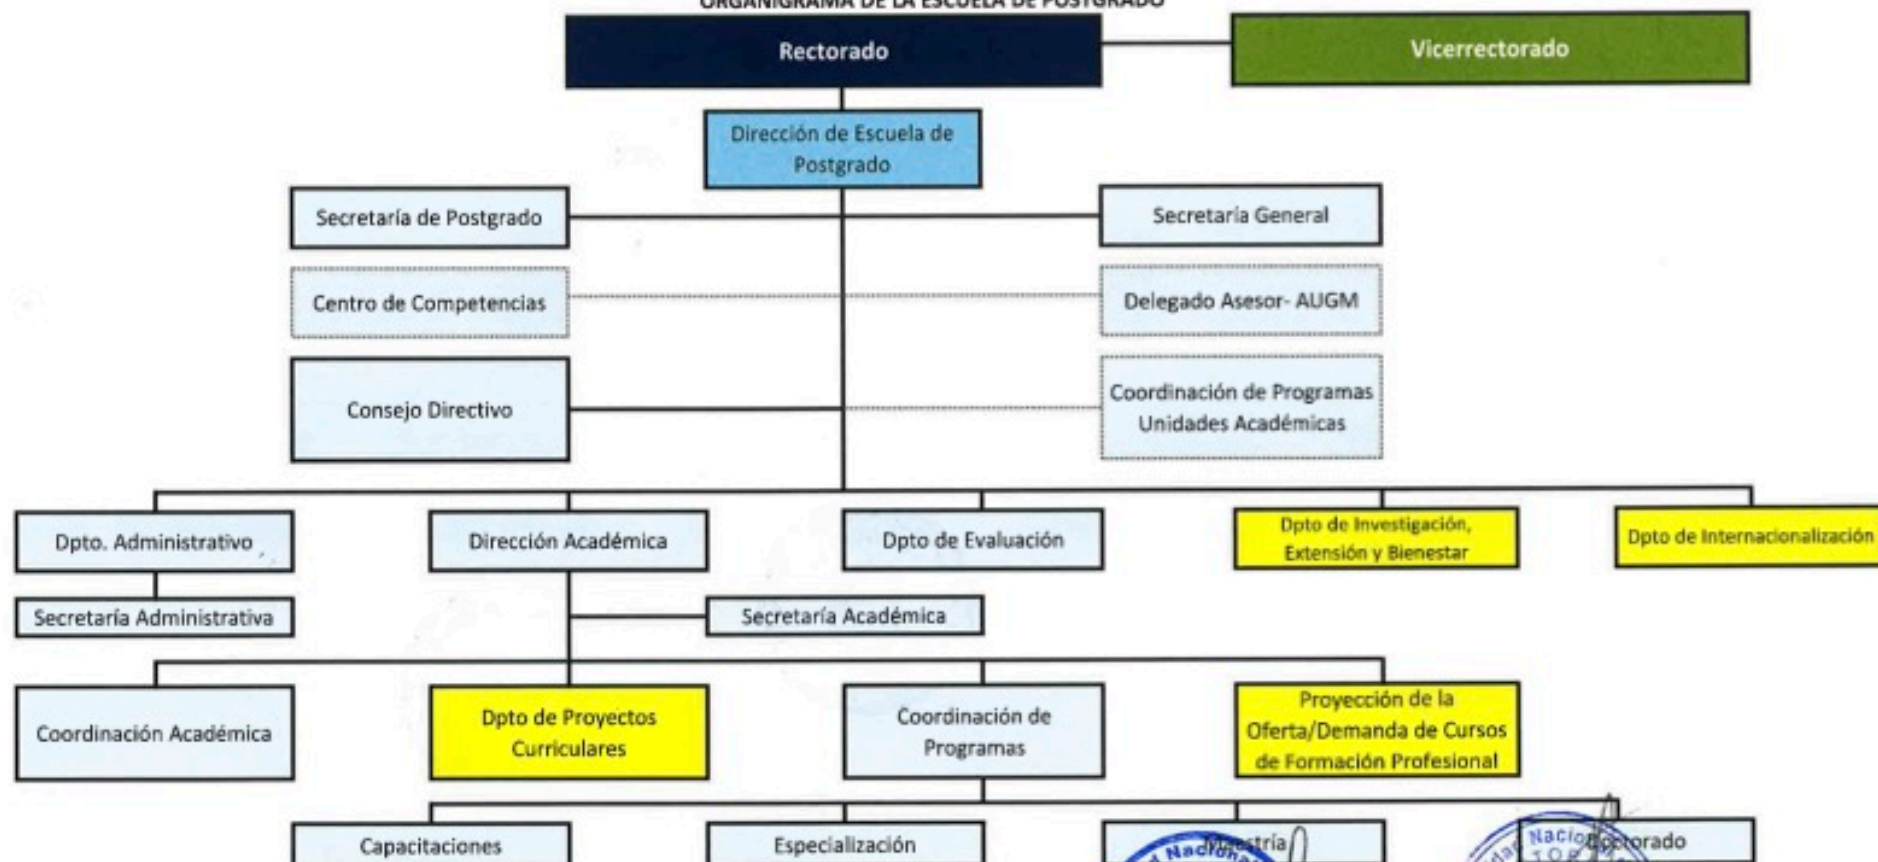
ORGANIGRAMA DE LA ESCUELA DE POSTGRADO

Rectorado

Vicerrectorado

Dirección de Escuela de Postgrado

Secretaría de Postgrado

Secretaría General

Centro de Competencias

Delegado Asesor- AUGM

Consejo Directivo

Coordinación de Programas Unidades Académicas

Dpto. Administrativo

Dirección Académica

Dpto de Evaluación

Dpto de Investigación, Extensión y Bienestar

Dpto de Internacionalización

Secretaría Administrativa

Secretaría Académica

Coordinación Académica

Dpto de Proyectos Curriculares

Coordinación de Programas

Proyección de la Oferta/Demanda de Cursos de Formación Profesional

Capacitaciones

Especialización

Maestría

Doctorado